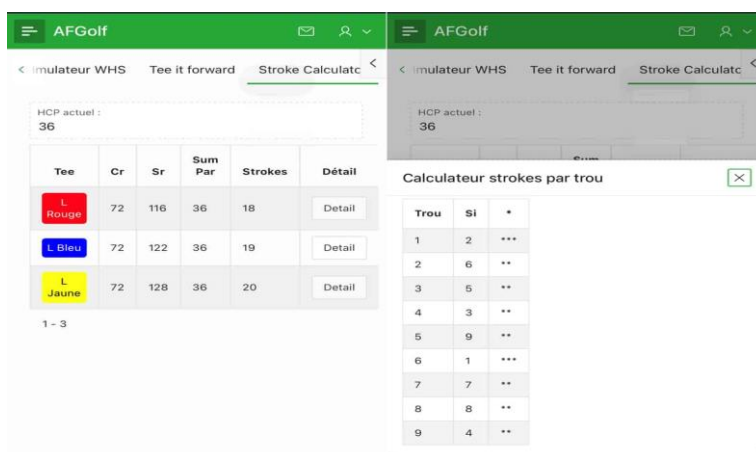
AFGolf

< imulateur WHS Tee it forward Stroke Calculatc <

HCP actuel :
36

| Tee | Cr | Sr | Sum Par | Strokes | Détail |
|---|---|---|---|---|---|
| L Rouge | 72 | 116 | 36 | 18 | Detail |
| L Bleu | 72 | 122 | 36 | 19 | Detail |
| L Jaune | 72 | 128 | 36 | 20 | Detail |

1 - 3

AFGolf

< imulateur WHS Tee it forward Stroke Calculatc <

HCP actuel :
36

Sum

Calculateur strokes par trou

| Trou | Si | * |
|---|---|---|
| 1 | 2 | *** |
| 2 | 6 | ** |
| 3 | 5 | ** |
| 4 | 3 | ** |
| 5 | 9 | ** |
| 6 | 1 | *** |
| 7 | 7 | ** |
| 8 | 8 | ** |
| 9 | 4 | ** |